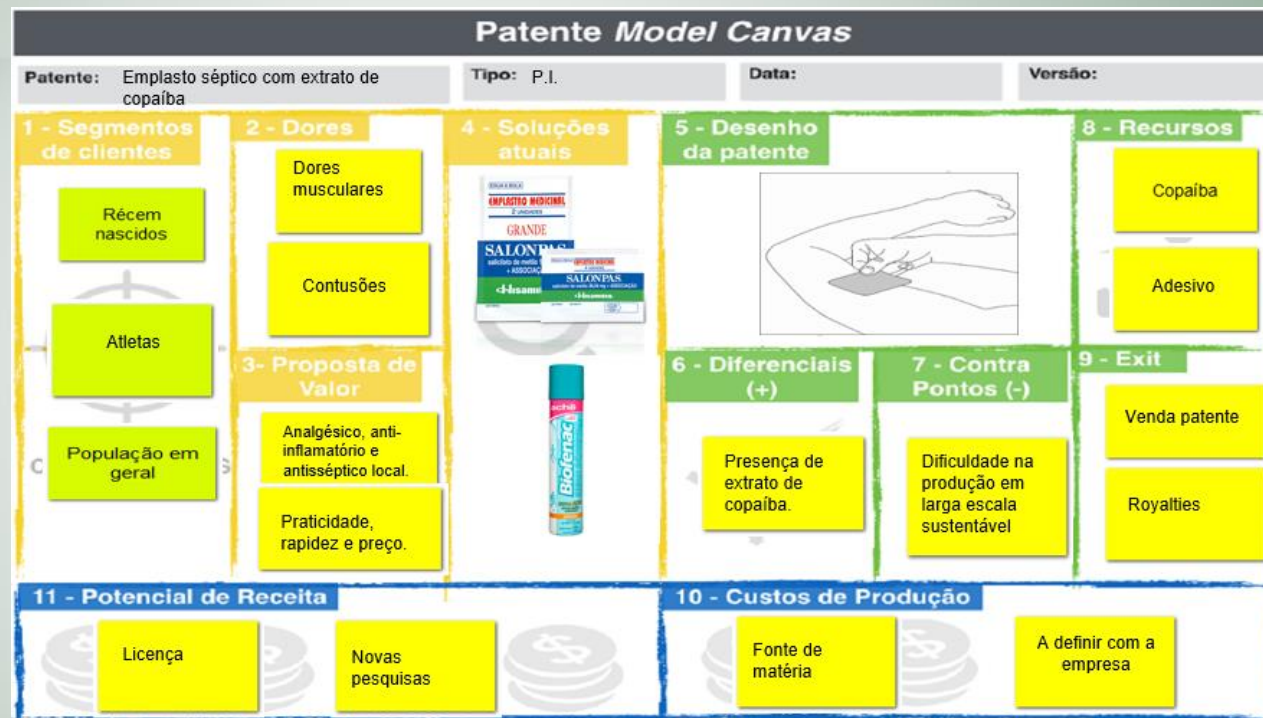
Patente Model Canvas

Patente: Emplasto séptico com extrato de copaíba

Tipo: P.I.

Data:

Versão:

1 - Segmentos de clientes

Récem nascidos

Atletas

População em geral

2 - Dores

Dores musculares

Contusões

3- Proposta de Valor

Analgésico, anti-inflamatório e antisséptico local.

Praticidade, rapidez e preço.

4 - Soluções atuais

EMPLASTRO MEDICINAL
GRANDE
SALONPAS
Hisamitsu
SALONPAS
Hisamitsu
Biofenac
aché

5 - Desenho da patente

6 - Diferenciais (+)

Presença de extrato de copaíba.

7 - Contra Pontos (-)

Dificuldade na produção em larga escala sustentável

8 - Recursos

Copaíba

Adesivo

9 - Exit

Venda patente

Royalties

11 - Potencial de Receita

Licença

Novas pesquisas

10 - Custos de Produção

Fonte de matéria

A definir com a empresa